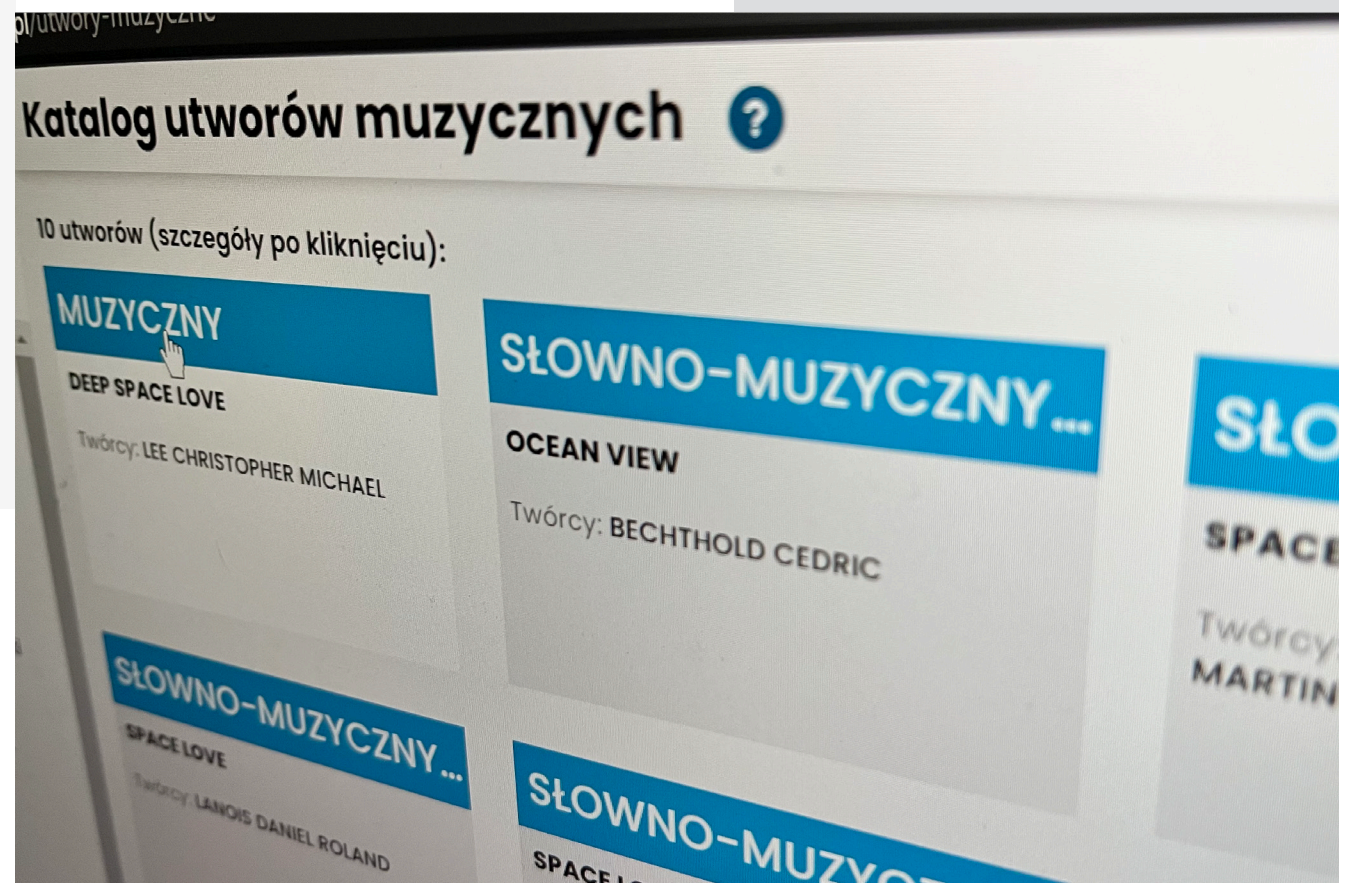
pl/utwory-muzyczne

Katalog utworów muzycznych ?

10 utworów (szczegóły po kliknięciu):

MUZYCZNY
DEEP SPACE LOVE
Twórcy: LEE CHRISTOPHER MICHAEL

SŁOWNO-MUZYCZNY...
OCEAN VIEW
Twórcy: BECHTHOLD CEDRIC

SŁO
SPACE
Twórcy:
MARTIN

SŁOWNO-MUZYCZNY...
SPACE LOVE
Twórcy: LANOIS DANIEL ROLAND

SŁOWNO-MUZY
SPACE L